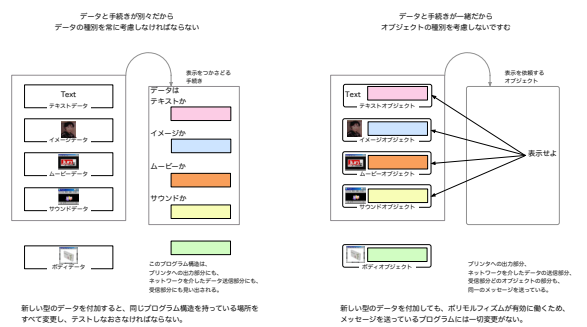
データと手続きが別々だから
データの種類を常に考慮しなければならない

表示をつかさどる
手続き

Text
テキストデータ

イメージデータ

ムービーデータ

サウンドデータ

データは
テキストか

イメージか

ムービーか

サウンドか

ボディデータ

このプログラム構造は、
プリンタへの出力部分にも、
ネットワークを介したデータ送信部分にも、
受信部分にも出現する。

新しい型のデータを付加すると、同じプログラム構造を持っている場所を
すべて変更し、テストしなおさなければならない。

データと手続きが一緒だから
オブジェクトの種類を考慮しないですむ

表示を依頼する
オブジェクト

Text
テキストオブジェクト

イメージオブジェクト

ムービーオブジェクト

サウンドオブジェクト

表示せよ

ボディオブジェクト

プリンタへの出力部分、
ネットワークを介したデータの送信部分、
受信部分などのオブジェクトの部分も、
同一のメッセージを送っている。

新しい型のデータを付加しても、ポリモルフィズムが有効に働くため、
メッセージを送っているプログラムには一切変更がない。